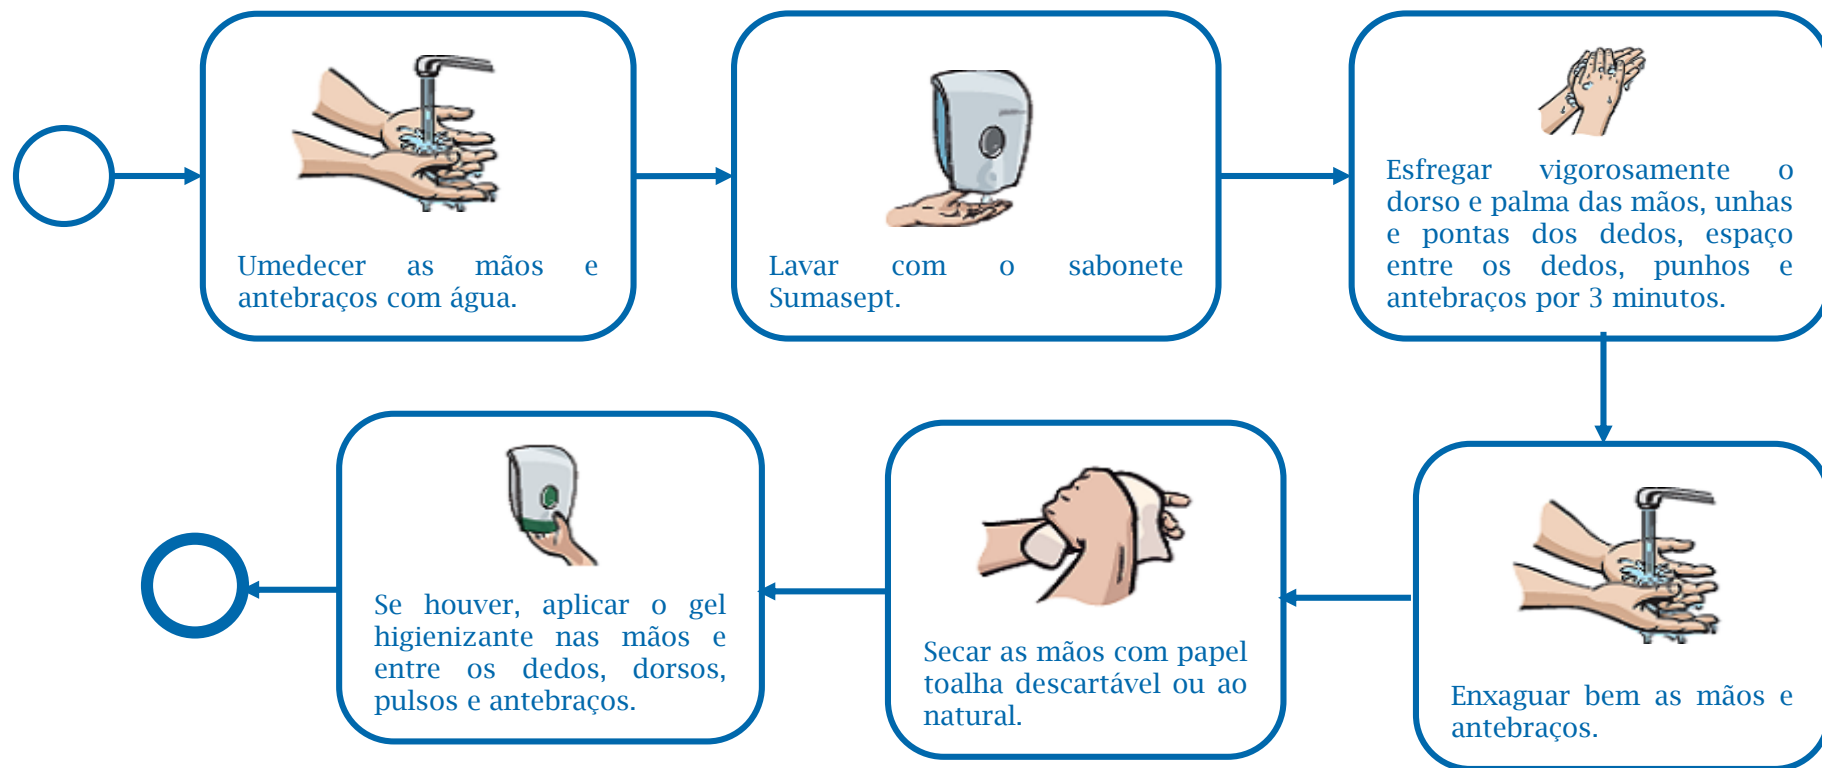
Umedecer as mãos e antebraços com água.

Lavar com o sabonete Sumasept.

Esfregar vigorosamente o dorso e palma das mãos, unhas e pontas dos dedos, espaço entre os dedos, punhos e antebraços por 3 minutos.

Enxaguar bem as mãos e antebraços.

Secar as mãos com papel toalha descartável ou ao natural.

Se houver, aplicar o gel higienizante nas mãos e entre os dedos, dorsos, pulsos e antebraços.